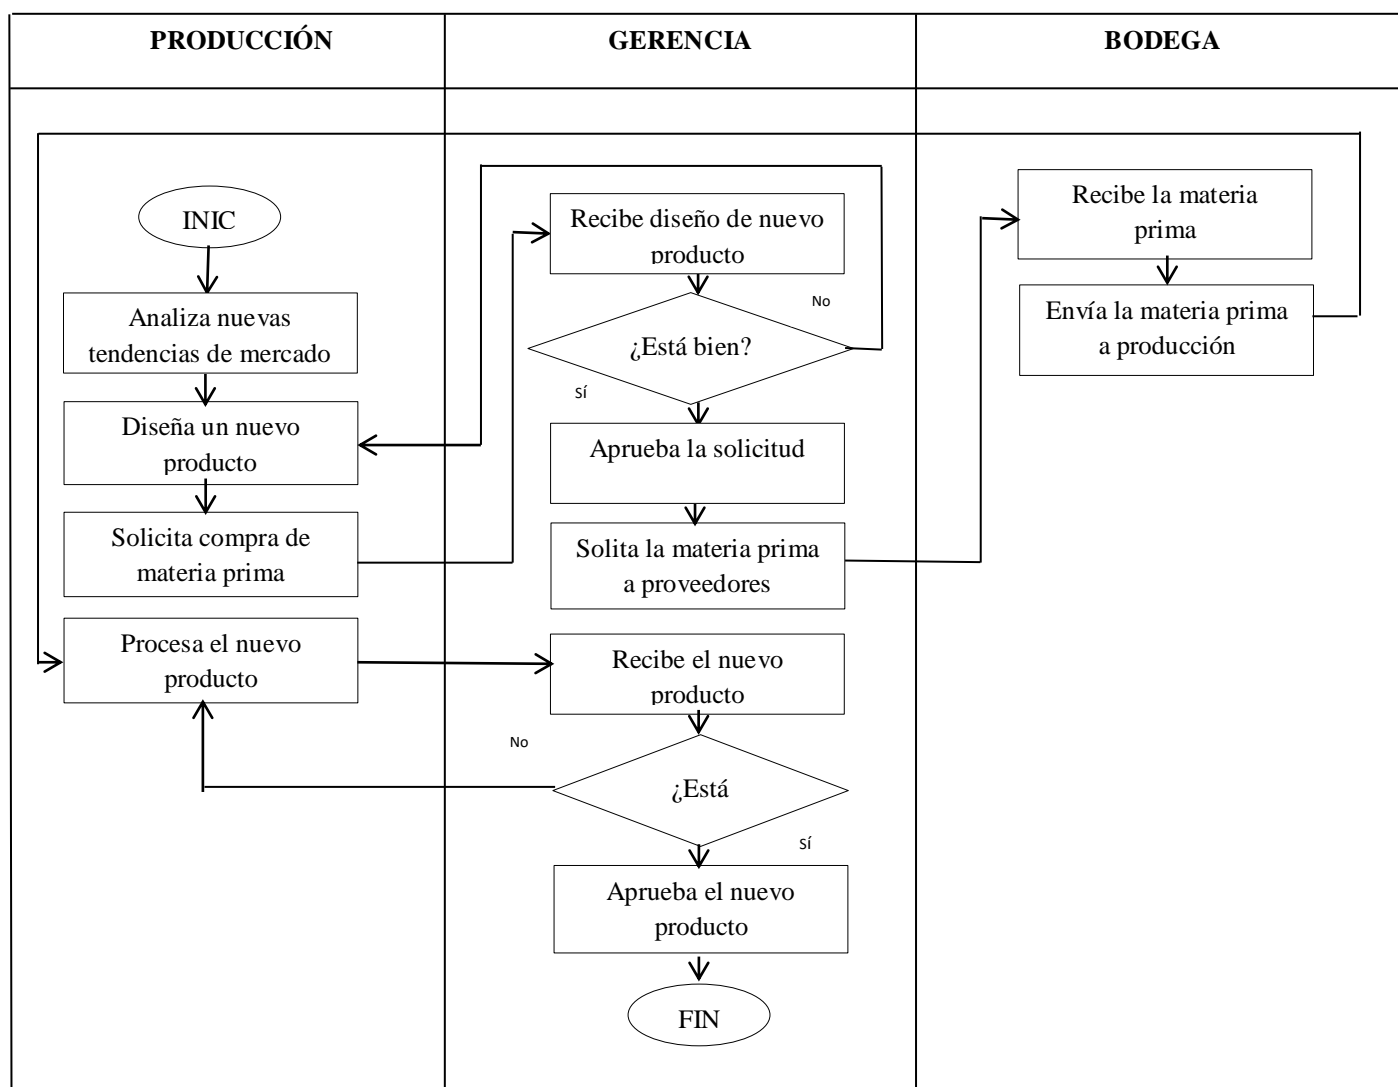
PRODUCCIÓN

INIC

Analiza nuevas tendencias de mercado

Diseña un nuevo producto

Solicita compra de materia prima

Procesa el nuevo producto

GERENCIA

Recibe diseño de nuevo producto

No

¿Está bien?

sí

Aprueba la solicitud

Solita la materia prima a proveedores

Recibe el nuevo producto

No

¿Está

sí

Aprueba el nuevo producto

FIN

BODEGA

Recibe la materia prima

Envía la materia prima a producción